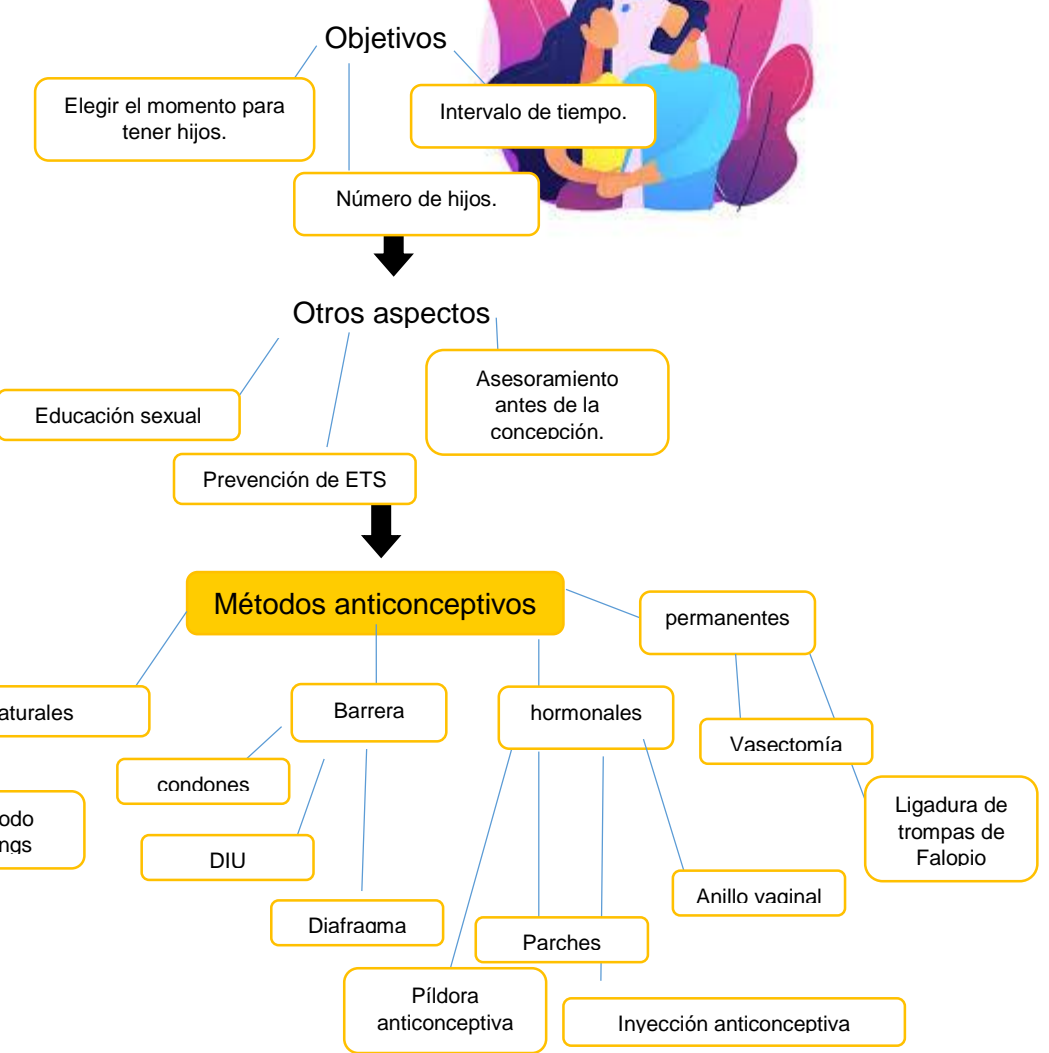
Objetivos

Elegir el momento para tener hijos.

Intervalo de tiempo.

Número de hijos.

Otros aspectos

Educación sexual

Asesoramiento antes de la concepción.

Prevención de ETS

Métodos anticonceptivos

aturales

odo ngs

Barrera

condones

DIU

Diafragma

hormonales

Píldora anticonceptiva

Parches

Inyección anticonceptiva

Anillo vaginal

permanentes

Vasectomía

Ligadura de trompas de Falopio